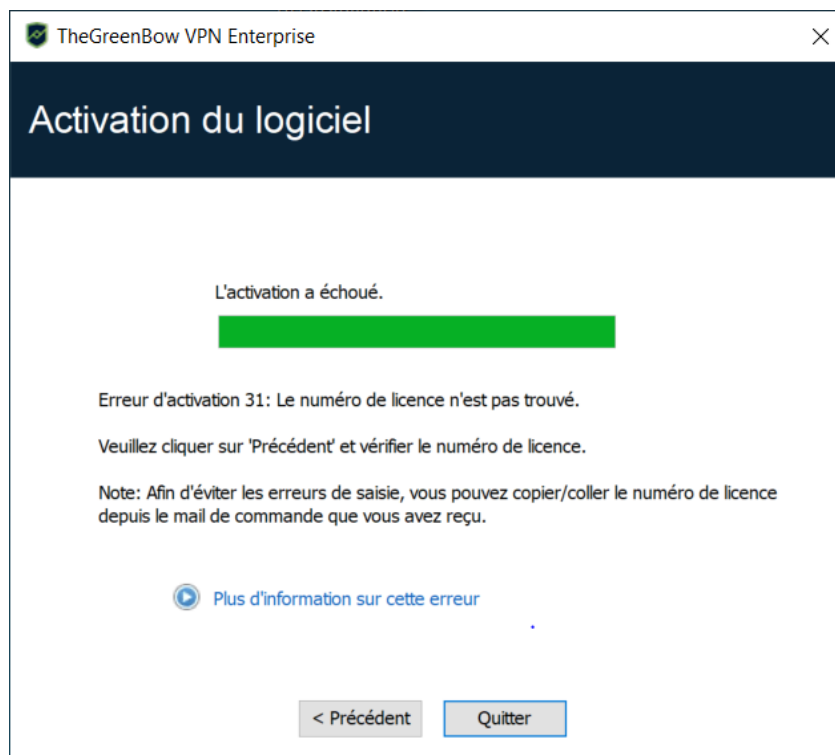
TheGreenBow VPN Enterprise

Activation du logiciel

L'activation a échoué.

Erreur d'activation 31: Le numéro de licence n'est pas trouvé.

Veuillez cliquer sur 'Précédent' et vérifier le numéro de licence.

Note: Afin d'éviter les erreurs de saisie, vous pouvez copier/coller le numéro de licence depuis le mail de commande que vous avez reçu.

Plus d'information sur cette erreur

< Précédent

Quitter